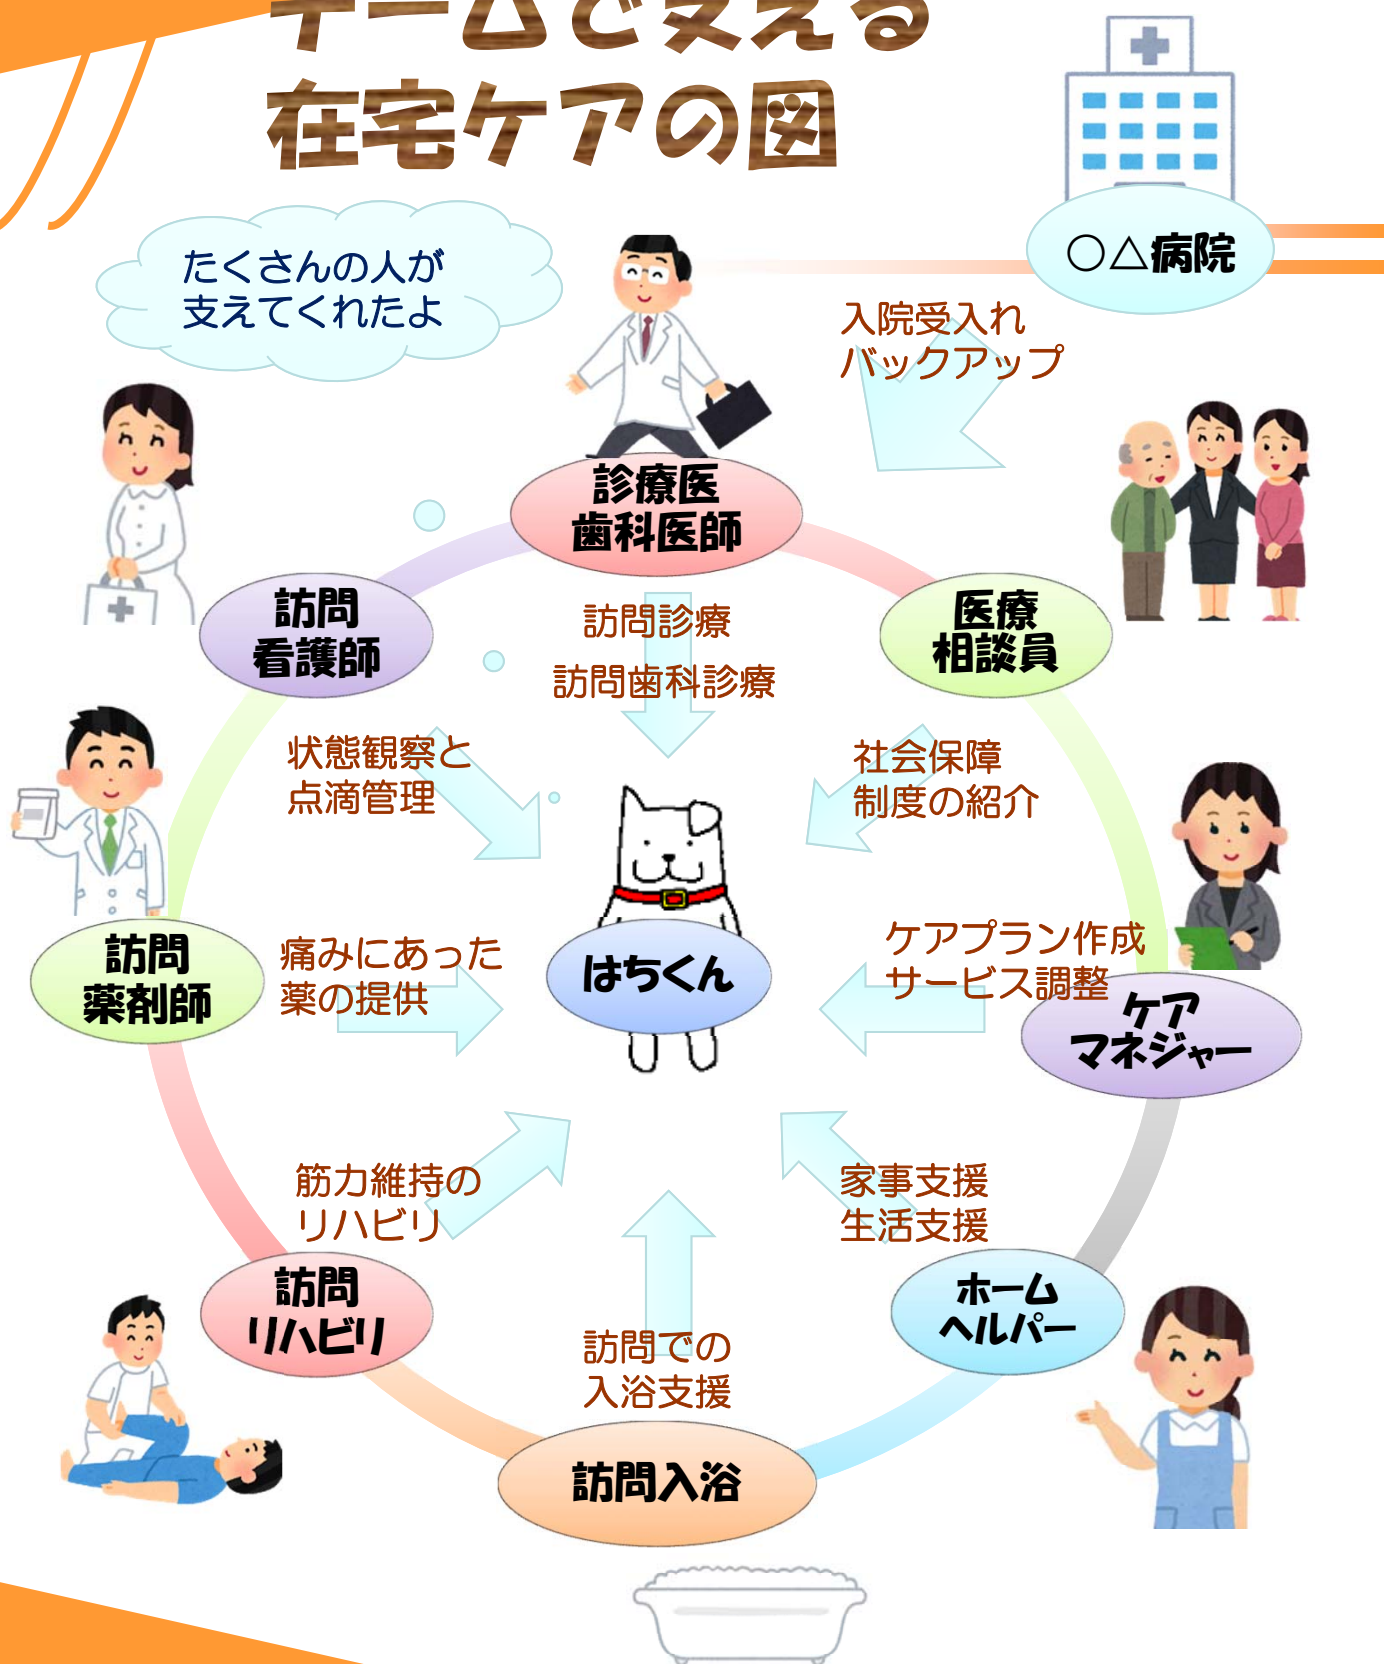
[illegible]
在宅ケアの図

たくさんの人が
支えてくれたよ

○△病院

入院受入れ
バックアップ

診療医
歯科医師

訪問
看護師

医療
相談員

訪問診療
訪問歯科診療

状態観察と
点滴管理

社会保障
制度の紹介

訪問
薬剤師

痛みにあった
薬の提供

はちくん

ケアプラン作成
サービス調整

ケア
マネジャー

筋力維持の
リハビリ

家事支援
生活支援

訪問
リハビリ

ホーム
ヘルパー

訪問での
入浴支援

訪問入浴